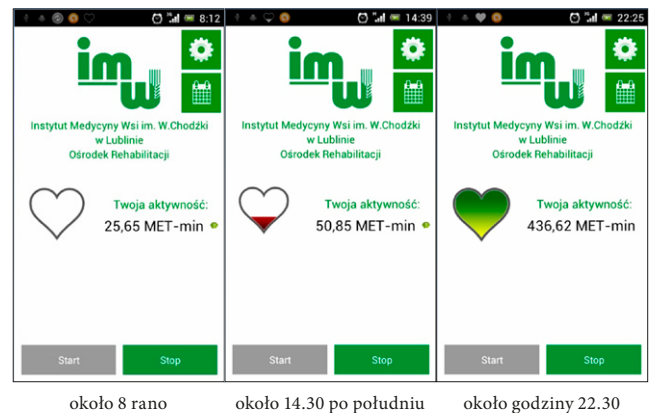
8:12

imw

Instytut Medycyny Wsi im. W.Chodźki w Lublinie
Ośrodek Rehabilitacji

Twoja aktywność:
25,65 MET-min

Start
Stop

około 8 rano

14:39

imw

Instytut Medycyny Wsi im. W.Chodźki w Lublinie
Ośrodek Rehabilitacji

Twoja aktywność:
50,85 MET-min

Start
Stop

około 14.30 po południu

22:25

imw

Instytut Medycyny Wsi im. W.Chodźki w Lublinie
Ośrodek Rehabilitacji

Twoja aktywność:
436,62 MET-min

Start
Stop

około godziny 22.30